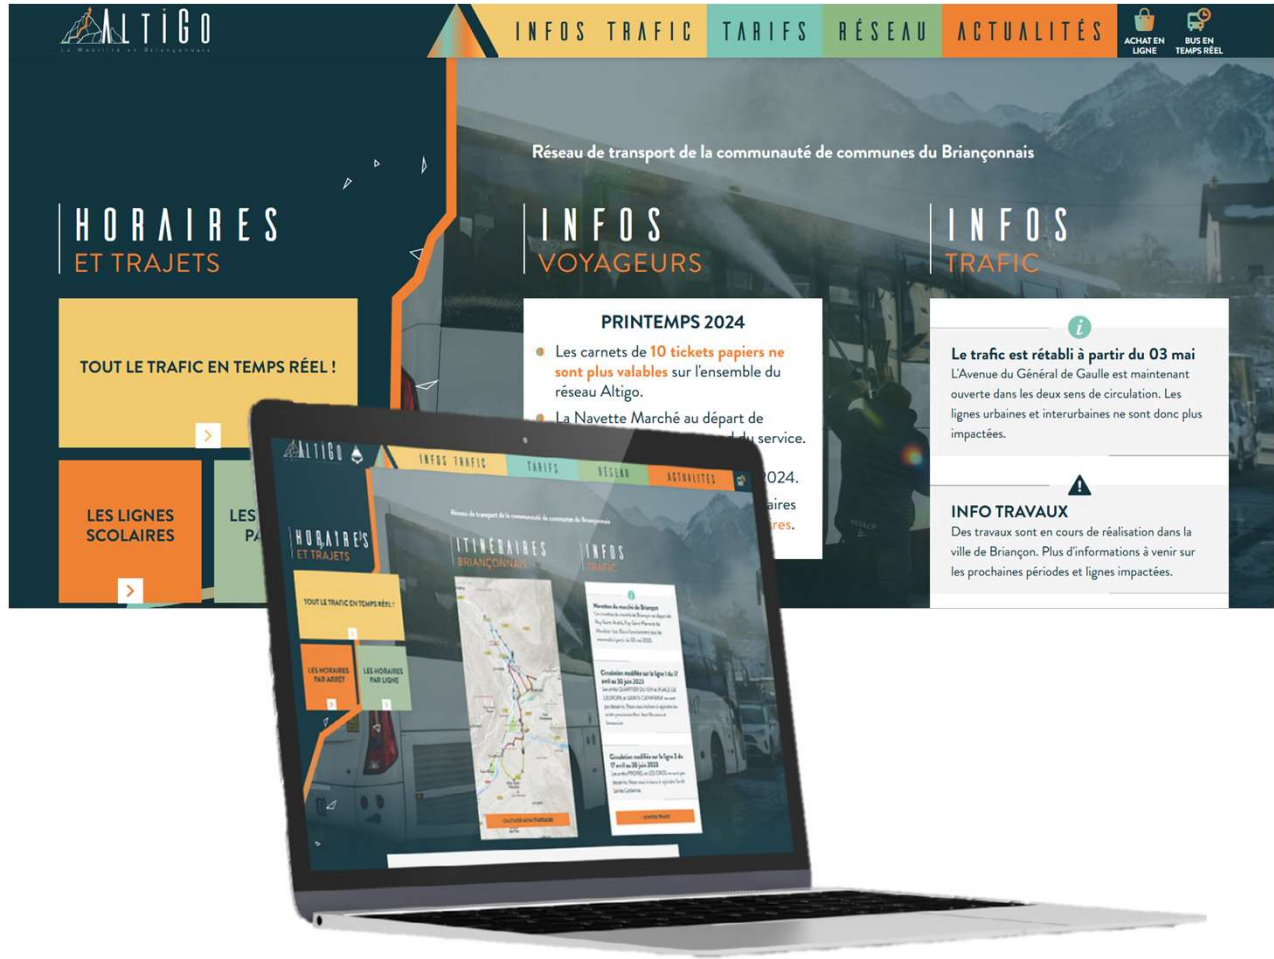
ALTIGO
La Mobilité en Briançonnais

INFOS TRAFIC
TARIFS
RÉSEAU
ACTUALITÉS
ACHAT EN LIGNE
BUS EN TEMPS RÉEL

Réseau de transport de la communauté de communes du Briançonnais

HORAIRES
ET TRAJETS

TOUT LE TRAFIC EN TEMPS RÉEL !

LES LIGNES SCOLAIRES

LES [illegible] PA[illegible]

INFOS
VOYAGEURS

PRINTEMPS 2024

Les carnets de 10 tickets papiers ne sont plus valables sur l'ensemble du réseau Altigo.

La Navette Marché au départ de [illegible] du service.

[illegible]2024.

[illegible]aires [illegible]res.

INFOS
TRAFIC

Le trafic est rétabli à partir du 03 mai
L'Avenue du Général de Gaulle est maintenant ouverte dans les deux sens de circulation. Les lignes urbaines et interurbaines ne sont donc plus impactées.

INFO TRAVAUX
Des travaux sont en cours de réalisation dans la ville de Briançon. Plus d'informations à venir sur les prochaines périodes et lignes impactées.

ALTIGO
INFOS TRAFIC
TARIFS
RÉSEAU
ACTUALITÉS
Réseau de transport de la communauté de communes du Briançonnais
HORAIRES
ET TRAJETS
ITINÉRAIRES
BRIANÇONNAIS
INFOS
TRAFIC
TOUT LE TRAFIC EN TEMPS RÉEL !
LES HORAIRES PAR ARRÊT
LES HORAIRES PAR LIGNE
Navettes du marché de Briançon
Circulation modifiée sur la ligne 1 du 17 avril au 30 juin 2023
Circulation modifiée sur la ligne 3 du 17 avril au 30 juin 2023
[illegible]